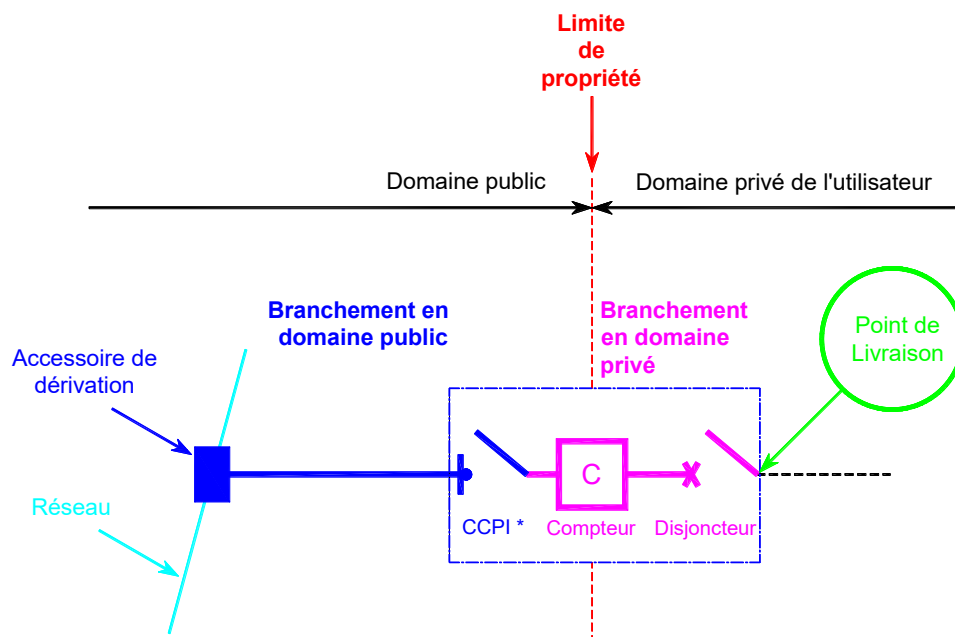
Limite de propriété

Domaine public

Domaine privé de l'utilisateur

Branchement en domaine public

Branchement en domaine privé

Point de Livraison

Accessoire de dérivation

Réseau

C

CCPI *

Compteur

Disjoncteur